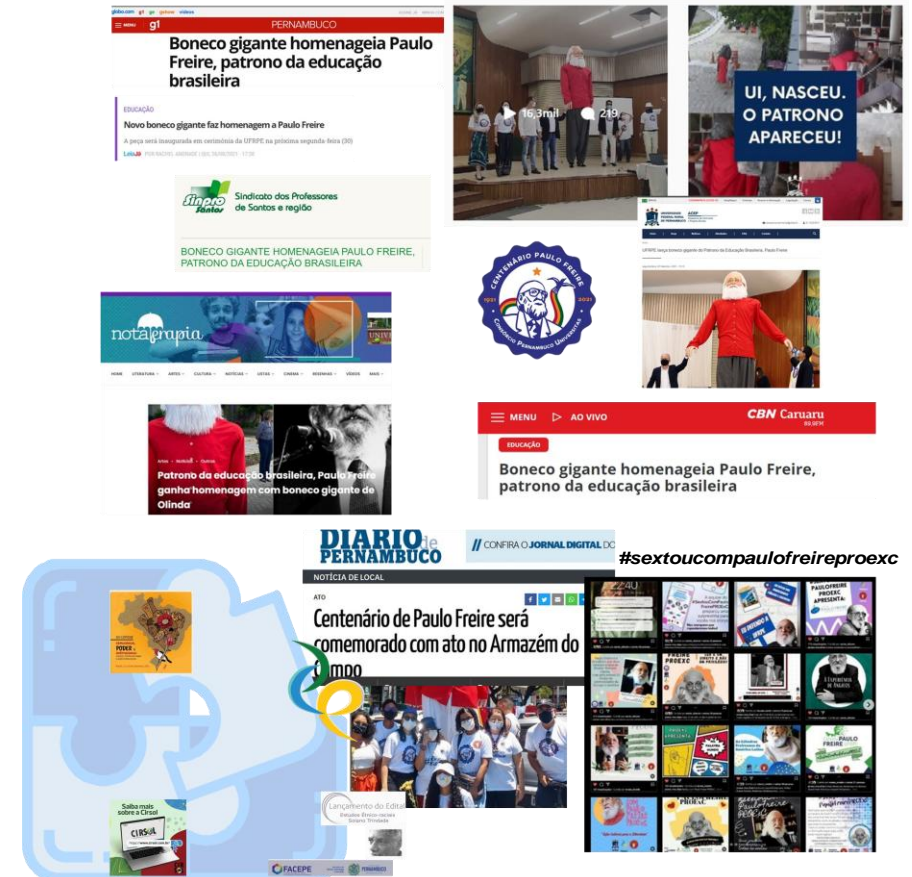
MENU g1 PERNAMBUCO

Boneco gigante homenageia Paulo Freire, patrono da educação brasileira

EDUCAÇÃO

Novo boneco gigante faz homenagem a Paulo Freire

A peça será inaugurada em cerimônia da UFPE na próxima segunda-feira (30)

16,3mil 219

UI, NASCEU. O PATRONO APARECEU!

Sinpro Santos Sindicato dos Professores de Santos e região

BONECO GIGANTE HOMENAGEIA PAULO FREIRE, PATRONO DA EDUCAÇÃO BRASILEIRA

CENTENÁRIO PAULO FREIRE 1921 2021 COMITÊ PERNAMBUCO UNIVERSITÁRIO

UFPE lança boneco gigante do Patrono da Educação Brasileira, Paulo Freire

notagrapia

Patrono da educação brasileira, Paulo Freire ganha homenagem com boneco gigante de Olinda

MENU AO VIVO CBN Caruaru

EDUCAÇÃO

Boneco gigante homenageia Paulo Freire, patrono da educação brasileira

DIARIO de PERNAMBUCO

CONFIRA O JORNAL DIGITAL DO

NOTÍCIA DE LOCAL

ATO

Centenário de Paulo Freire será comemorado com ato no Armazém do Campo

#sextoucompaulofreireproexc

PAULO FREIRE PROEXC APRESENTA:

PAULO FREIRE

Saiba mais sobre a Cirsol

CIRSOL

Lançamento do Edital

FACEPE PERNAMBUCO